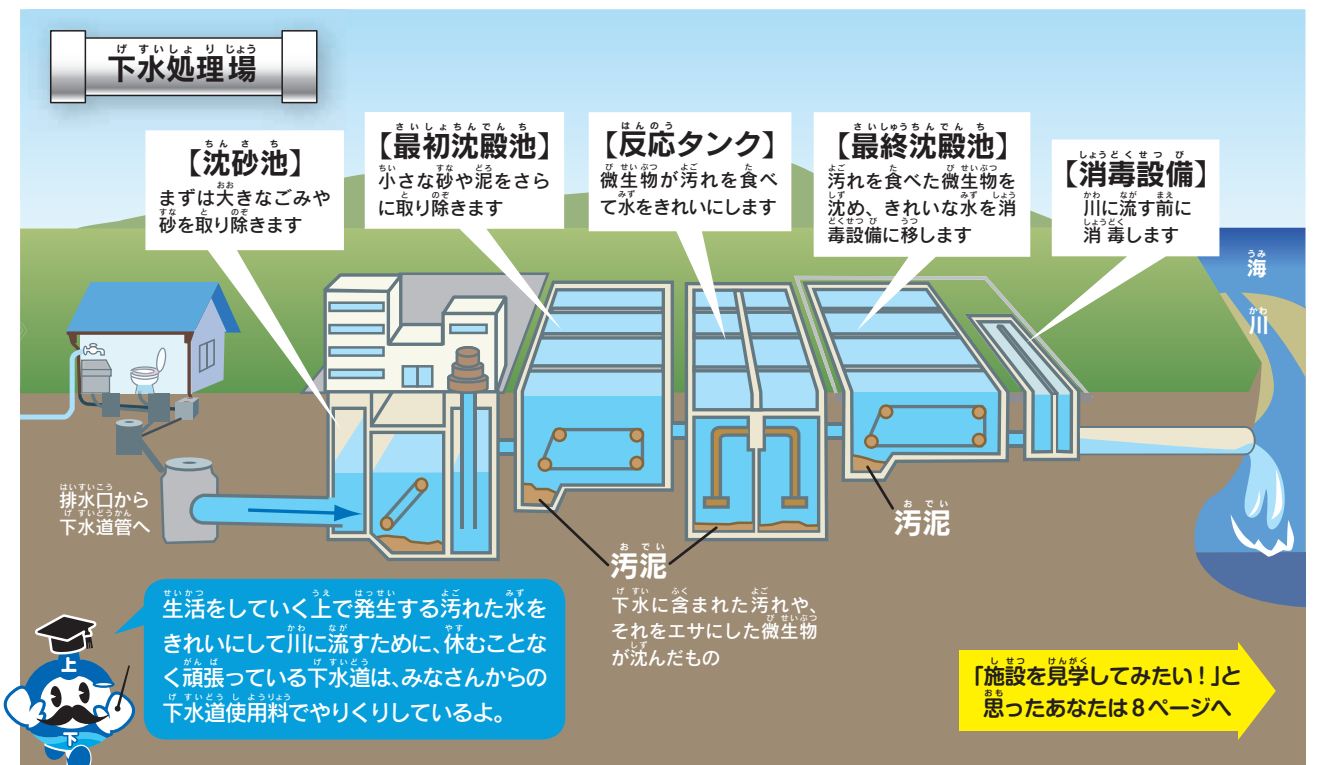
下水処理場

【沈砂池】
まずは大きなごみや砂を取り除きます

【最初沈殿池】
小さな砂や泥をさらに取り除きます

【反応タンク】
微生物が汚れを食べて水をきれいにします

【最終沈殿池】
汚れを食べた微生物を沈め、きれいな水を消毒設備に移します

【消毒設備】
川に流す前に消毒します

海

川

排水口から下水道管へ

汚泥

汚泥
下水に含まれた汚れや、それをエサにした微生物が沈んだもの

上

下

生活をしていく上で発生する汚れた水をきれいにして川に流すために、休むことなく頑張っている下水道は、みなさんからの下水道使用料でやりくりしているよ。

「施設を見学してみたい！」と思ったあなたは8ページへ